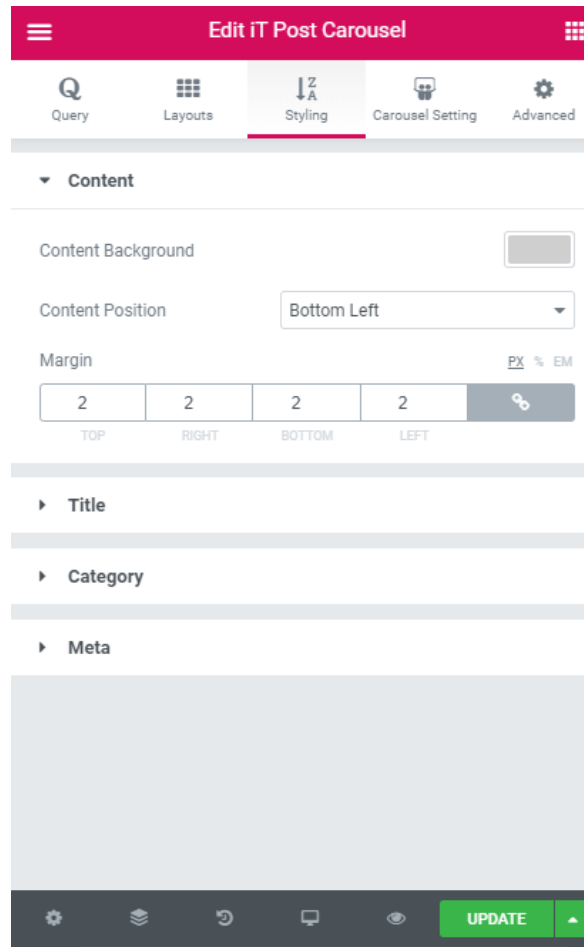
Edit iT Post Carousel

Query
Layouts
Styling
Carousel Setting
Advanced

Content

Content Background

Content Position
Bottom Left

Margin
PX % EM

| 2 | 2 | 2 | 2 |
|---|---|---|---|
| TOP | RIGHT | BOTTOM | LEFT |

Title

Category

Meta

UPDATE